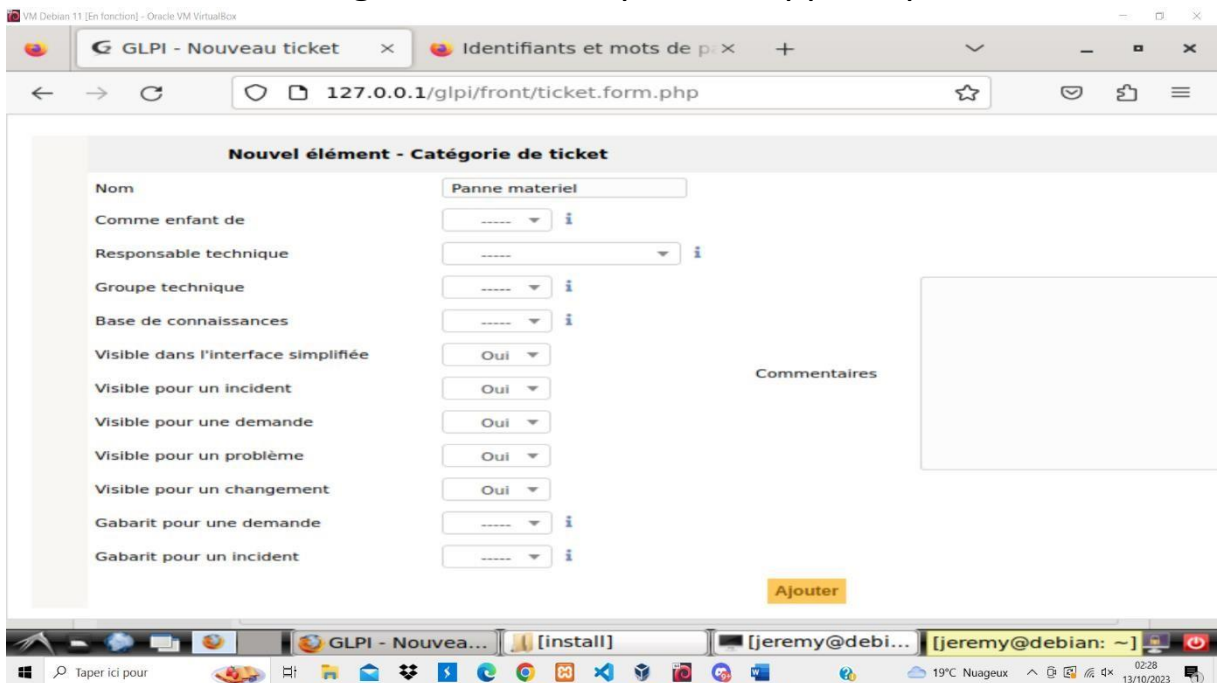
VM Debian 11 [En fonction] - Oracle VM VirtualBox

GLPI - Nouveau ticket × Identifiants et mots de p ×

127.0.0.1/glpi/front/ticket.form.php

Nouvel élément - Catégorie de ticket

| | |
|---|---|
| Nom | Panne materiel |
| Comme enfant de | ----- |
| Responsable technique | ----- |
| Groupe technique | ----- |
| Base de connaissances | ----- |
| Visible dans l'interface simplifiée | Oui |
| Visible pour un incident | Oui |
| Visible pour une demande | Oui |
| Visible pour un problème | Oui |
| Visible pour un changement | Oui |
| Gabarit pour une demande | ----- |
| Gabarit pour un incident | ----- |

Commentaires

Ajouter

GLPI - Nouvea... [install] [jeremy@debi... [jeremy@debian: ~]

Taper ici pour

19°C Nuageux 02:28 13/10/2023